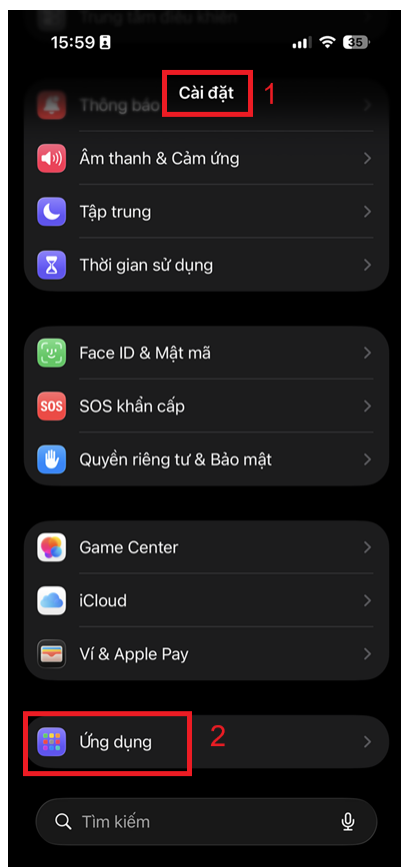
Trung tâm điều khiển
15:59
35
Cài đặt 1
Thông báo
Âm thanh & Cảm ứng
Tập trung
Thời gian sử dụng
Face ID & Mật mã
SOS
SOS khẩn cấp
Quyền riêng tư & Bảo mật
Game Center
iCloud
Ví & Apple Pay
Ứng dụng 2
Tìm kiếm